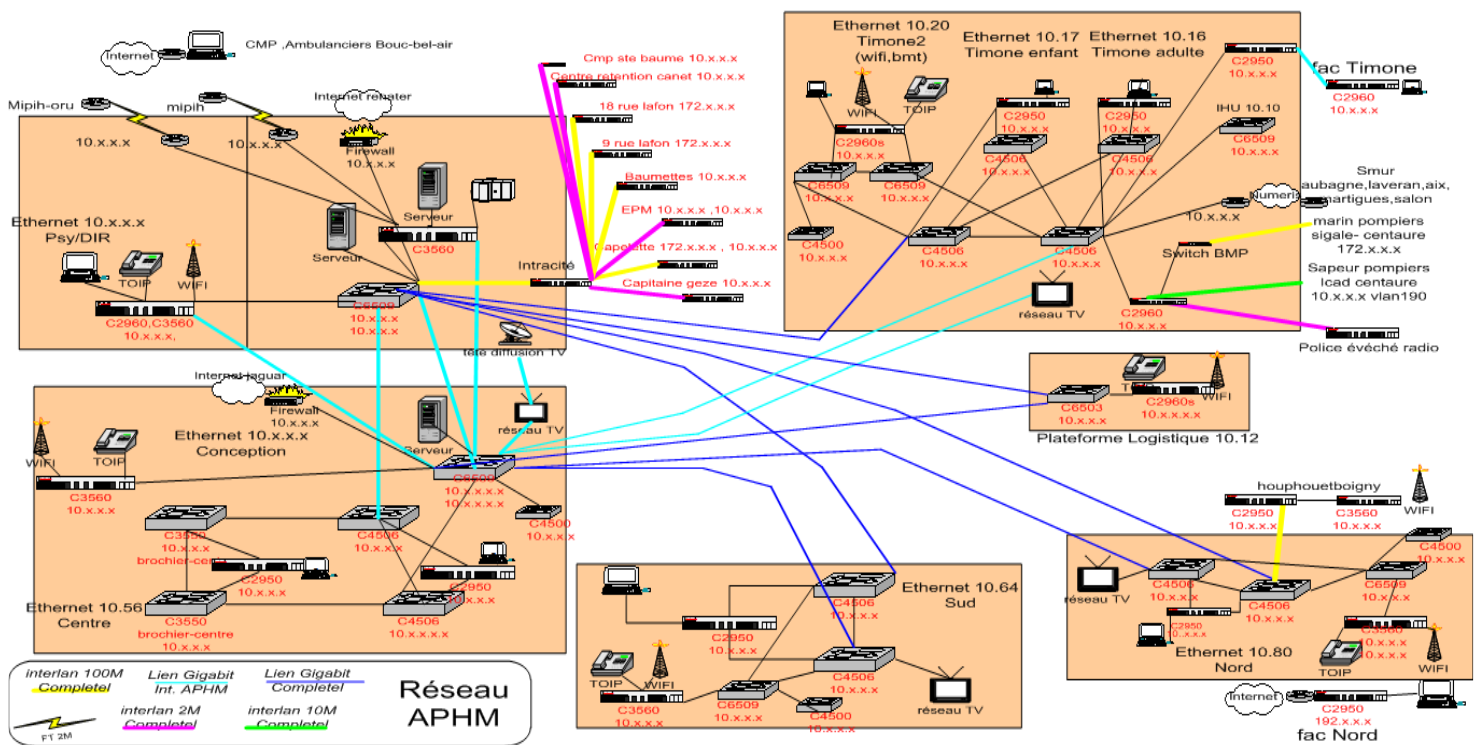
CMP ,Ambulanciers Bouc-bel-air
Internet
Mipih-oru
mipih
Internet routeur
10.x.x.x
10.x.x.x
Firewall
10.x.x.x
Serveur
C3560
Serveur
Ethernet 10.x.x.x
Psy/DIR
TOIP
WIFI
C2960,C3560
10.x.x.x,
C6509
10.x.x.x
10.x.x.x
Intracité
tele diffusion TV
Cmp ste baume 10.x.x.x
Centre retention canet 10.x.x.x
18 rue lafon 172.x.x.x
9 rue lafon 172.x.x.x
Baumettes 10.x.x.x
EPM 10.x.x.x ,10.x.x.x
Capelette 172.x.x.x , 10.x.x.x
Capitaine geze 10.x.x.x
Ethernet 10.20
Timone2
(wifi,bmt)
Ethernet 10.17
Timone enfant
Ethernet 10.16
Timone adulte
C2950
10.x.x.x
fac Timone
C2960
10.x.x.x
WIFI
TOIP
C2960s
10.x.x.x
C2950
10.x.x.x
C2950
10.x.x.x
IHU 10.10
C6509
10.x.x.x
C6509
10.x.x.x
C6509
10.x.x.x
C4506
10.x.x.x
C4506
10.x.x.x
Smur
aubagne,laveran,aix,
martigues,salon
Numeris
10.x.x.x
marin pompiers
sigale- centaure
172.x.x.x
C4500
10.x.x.x
C4506
10.x.x.x
C4506
10.x.x.x
Switch BMP
Sapeur pompiers
Icad centaure
10.x.x.x vlan190
réseau TV
C2960
10.x.x.x
Police évéché radio
Internet jaguar
Firewall
10.x.x.x
Serveur
réseau TV
Ethernet 10.x.x.x
Conception
WIFI
TOIP
C3560
10.x.x.x
C6509
10.x.x.x
10.x.x.x
C4500
10.x.x.x
C6503
10.x.x.x
TOIP
C2960s
10.x.x.x
WIFI
Plateforme Logistique 10.12
C3550
10.x.x.x
brochier-centre
C4506
10.x.x.x
C2950
10.x.x.x
C2950
10.x.x.x
Ethernet 10.56
Centre
C3550
10.x.x.x
brochier-centre
C4506
10.x.x.x
houphouetboigny
C2950
10.x.x.x
C3560
10.x.x.x
WIFI
Ethernet 10.64
Sud
C4506
10.x.x.x
C2950
10.x.x.x
réseau TV
C4506
10.x.x.x
C4500
10.x.x.x
C6509
10.x.x.x
C4506
10.x.x.x
C2950
10.x.x.x
C3560
10.x.x.x
10.x.x.x
Ethernet 10.80
Nord
TOIP
WIFI
TOIP
WIFI
C3560
10.x.x.x
C6509
10.x.x.x
C4506
10.x.x.x
réseau TV
C4500
10.x.x.x
Internet
C2950
192.x.x.x
fac Nord
interlan 100M
Completel
Lien Gigabit
Int. APHM
Lien Gigabit
Completel
Réseau
APHM
FT 2M
interlan 2M
Completel
interlan 10M
Completel